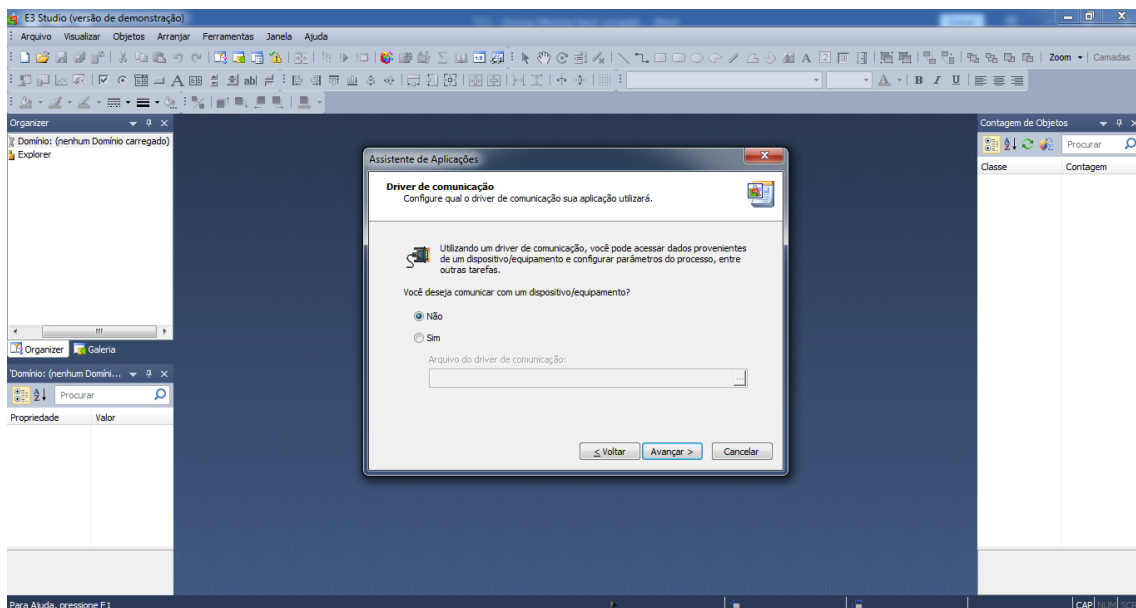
E3 Studio (versão de demonstração)

Arquivo Visualizar Objetos Arranjar Ferramentas Janela Ajuda

Zoom Camadas

Organizer

Domínio: (nenhum Domínio carregado)
Explorer

Organizer Galeria

Domínio: (nenhum Domíni...

Procurar

Propriedade Valor

Assistente de Aplicações

Driver de comunicação
Configure qual o driver de comunicação sua aplicação utilizará.

Utilizando um driver de comunicação, você pode acessar dados provenientes de um dispositivo/equipamento e configurar parâmetros do processo, entre outras tarefas.

Você deseja comunicar com um dispositivo/equipamento?

Não

Sim

Arquivo do driver de comunicação:

...

< Voltar Avançar > Cancelar

Contagem de Objetos

Procurar

Classe Contagem

Para Ajuda, pressione F1

CAP NUM SCR